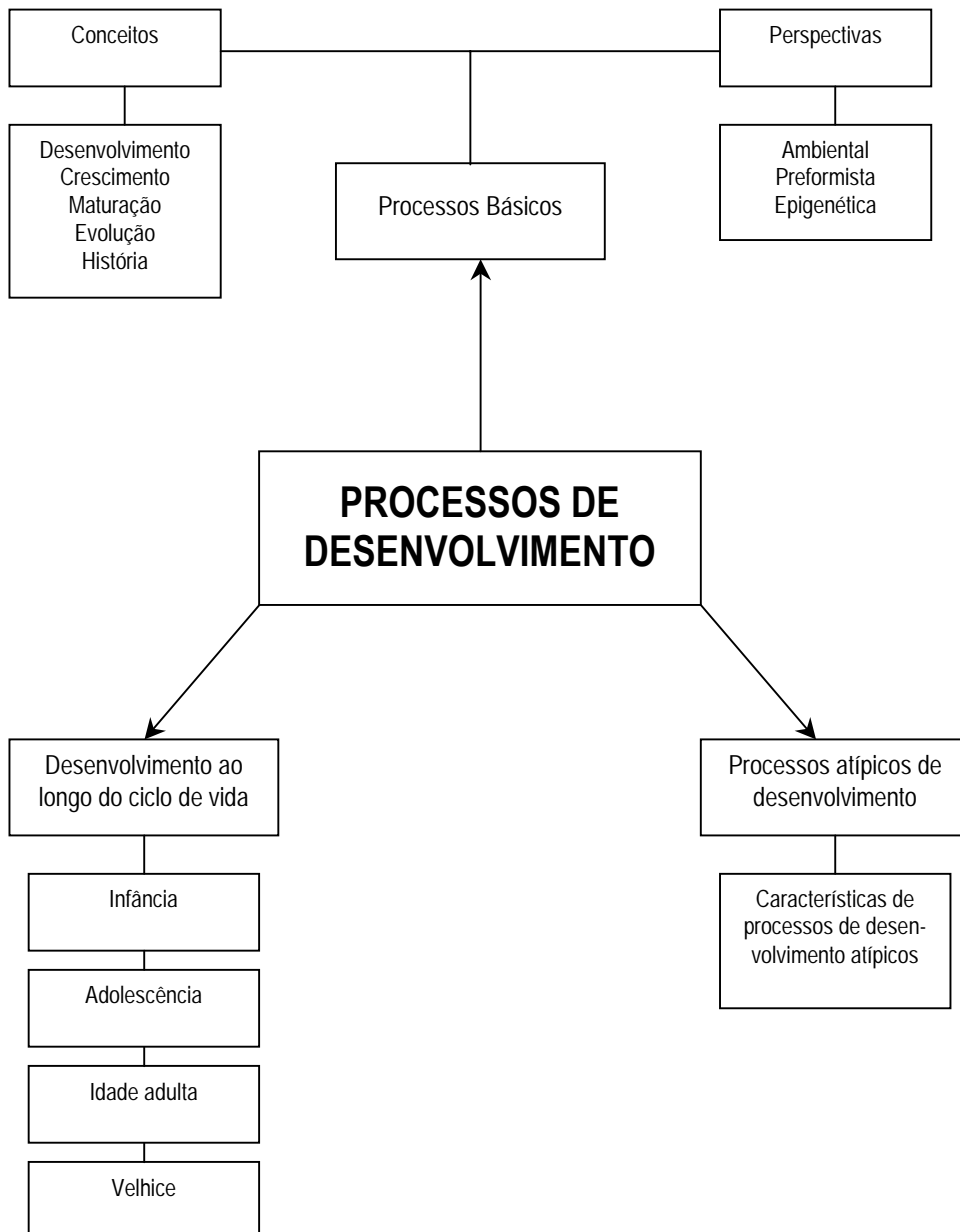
Conceitos

Perspectivas

Desenvolvimento
Crescimento
Maturação
Evolução
História

Processos Básicos

Ambiental
Preformista
Epigenética

PROCESSOS DE DESENVOLVIMENTO

Desenvolvimento ao longo do ciclo de vida

Processos atípicos de desenvolvimento

Infância

Adolescência

Idade adulta

Velhice

Características de processos de desenvolvimento atípicos